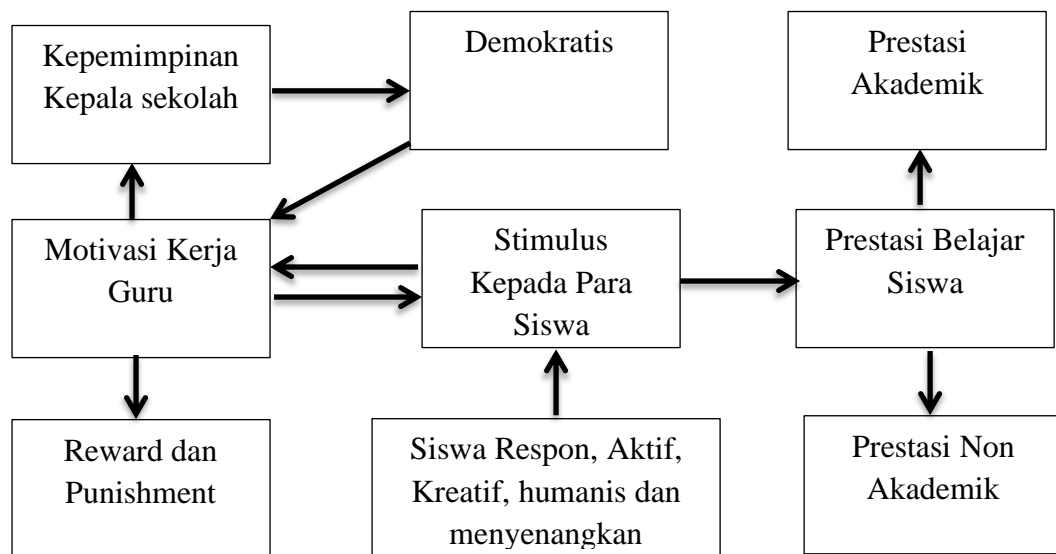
Kepemimpinan Kepala sekolah

Demokratis

Prestasi Akademik

Motivasi Kerja Guru

Stimulus Kepada Para Siswa

Prestasi Belajar Siswa

Reward dan Punishment

Siswa Respon, Aktif, Kreatif, humanis dan menyenangkan

Prestasi Non Akademik